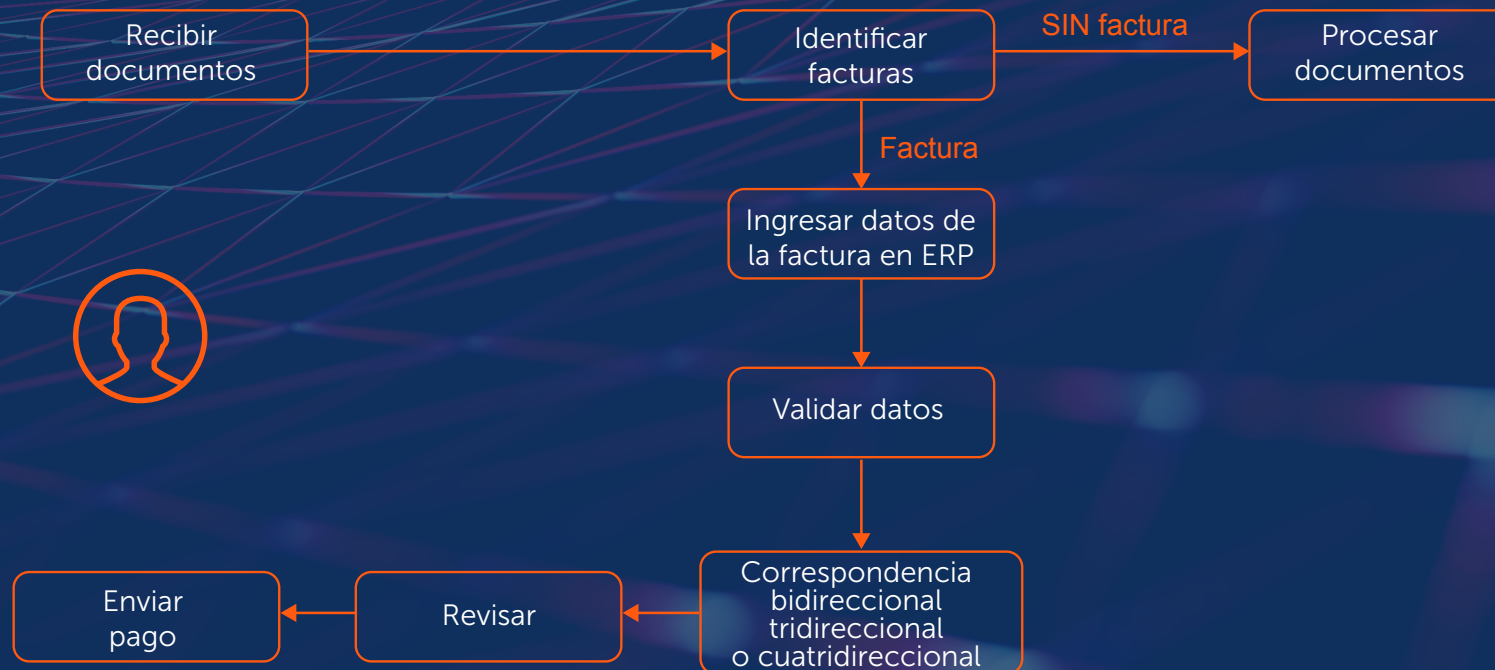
Recibir documentos

Identificar facturas

SIN factura

Procesar documentos

Factura

Ingresar datos de la factura en ERP

Validar datos

Correspondencia bidireccional tridireccional o cuatridireccional

Revisar

Enviar pago